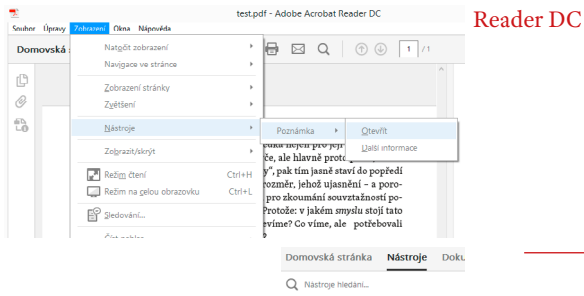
test.pdf - Adobe Acrobat Reader DC

Reader DC

Soubor Úpravy Zobrazení Okna Nápověda

Domovská

Natočit zobrazení

Navigace ve stránce

Zobrazení stránky

Zvětšení

Nástroje

Zobrazit/skrýt

Režim čtení Ctrl+H

Režim na celou obrazovku Ctrl+L

Sledování...

Číst nahlas

Poznámka

Otevřít

Další informace

1 / 1

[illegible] pro její
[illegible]če, ale hlavně protože
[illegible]", pak tím jasně staví do popředí
rozměr, jehož ujasnění – a poro-
pro zkoumání souvztažností po-
Protože: v jakém *smyslu* stojí tato
evíme? Co víme, ale potřebovali

Domovská stránka Nástroje Doku

Nástroje hledání...